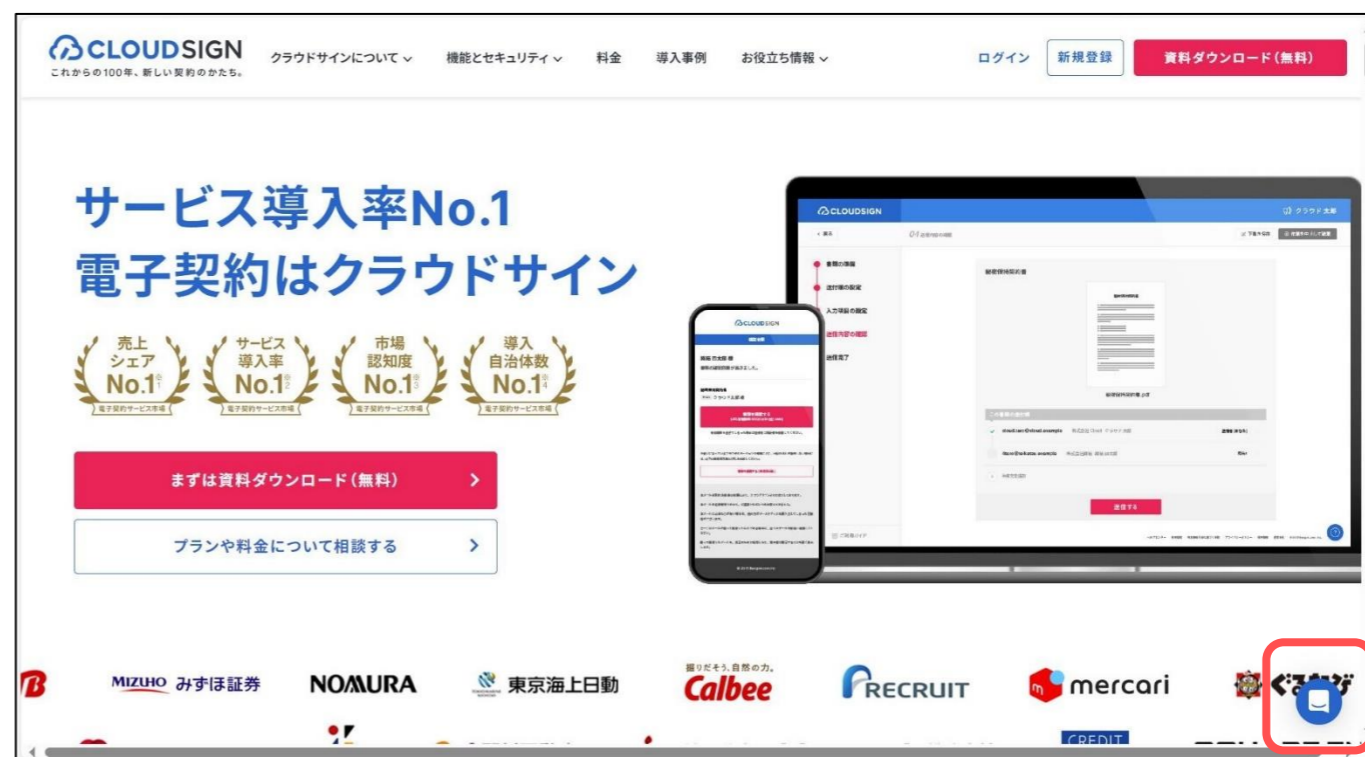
CLOUDSIGN
これからの100年、新しい契約のかたち。

クラウドサインについて
機能とセキュリティ
料金
導入事例
お役立ち情報
ログイン
新規登録
資料ダウンロード(無料)

サービス導入率No.1
電子契約はクラウドサイン

売上シェア No.1 ※1 電子契約サービス市場
サービス導入率 No.1 ※2 電子契約サービス市場
市場認知度 No.1 ※3 電子契約サービス市場
導入自治体数 No.1 ※4 電子契約サービス市場

まずは資料ダウンロード(無料)
プランや料金について相談する

CLOUDSIGN
CLOUDSIGN

MIZUHO みずほ証券
NOMURA
東京海上日動
掘りだそう、自然の力。 Calbee
RECRUIT
mercari
CREDIT